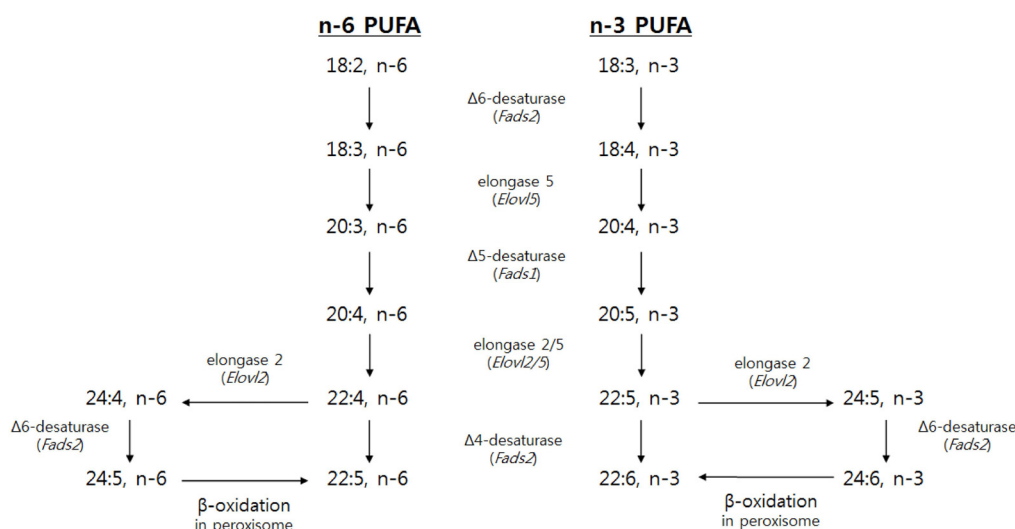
n-6 PUFA

n-3 PUFA

18:2, n-6

18:3, n-3

Δ6-desaturase (*Fads2*)

18:3, n-6

18:4, n-3

elongase 5 (*Elovl5*)

20:3, n-6

20:4, n-3

Δ5-desaturase (*Fads1*)

20:4, n-6

20:5, n-3

elongase 2/5 (*Elovl2/5*)

elongase 2 (*Elovl2*)

24:4, n-6

22:4, n-6

22:5, n-3

elongase 2 (*Elovl2*)

24:5, n-3

Δ6-desaturase (*Fads2*)

Δ4-desaturase (*Fads2*)

Δ6-desaturase (*Fads2*)

24:5, n-6

22:5, n-6

22:6, n-3

24:6, n-3

β-oxidation in peroxisome

β-oxidation in peroxisome